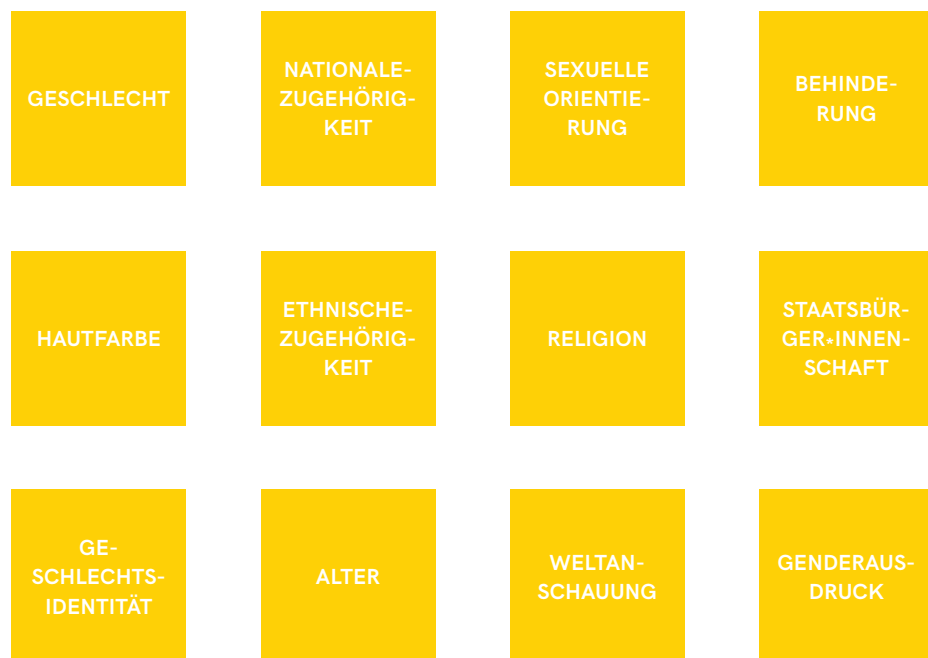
GESCHLECHT

NATIONALE-ZUGEHÖRIGKEIT

SEXUELLE ORIENTIERUNG

BEHINDERUNG

HAUTFARBE

ETHNISCHE-ZUGEHÖRIGKEIT

RELIGION

STAATSBÜRGER*INNENSCHAFT

GESCHLECHTSIDENTITÄT

ALTER

WELTANSCHAUUNG

GENDERAUSDRUCK